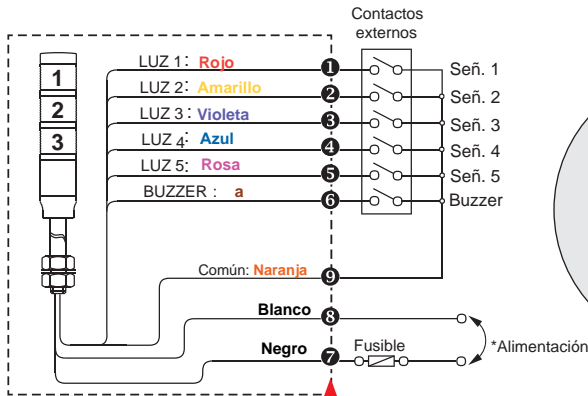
Contactos externos

1
2
3

LUZ 1: Rojo
LUZ 2: Amarillo
LUZ 3: Violeta
LUZ 4: Azul
LUZ 5: Rosa
BUZZER : a

❶
❷
❸
❹
❺
❻

Señ. 1
Señ. 2
Señ. 3
Señ. 4
Señ. 5
Buzzer

Común: Naranja ❾

Blanco ❽
Negro ❼

Fusible

*Alimentación